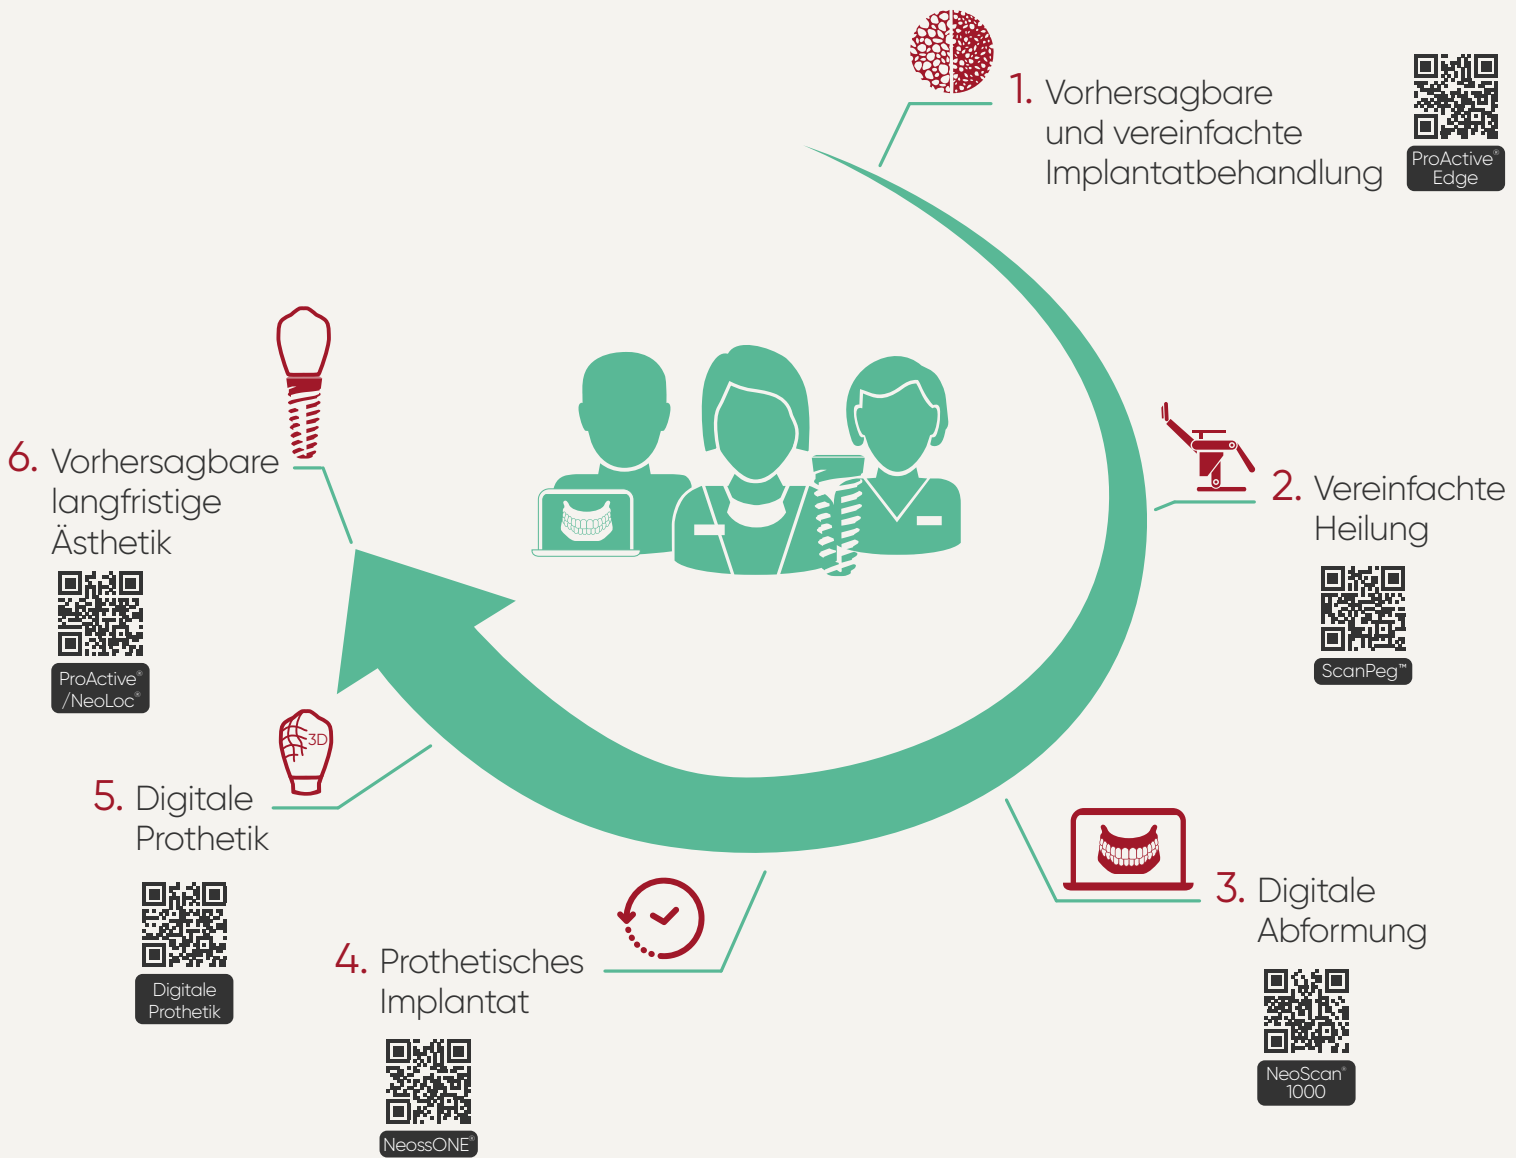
1. Vorhersagbare und vereinfachte Implantatbehandlung

ProActive® Edge

2. Vereinfachte Heilung

ScanPeg™

3. Digitale Abformung

NeoScan® 1000

4. Prothetisches Implantat

NeossONE®

5. Digitale Prothetik

3D

Digitale Prothetik

6. Vorhersagbare langfristige Ästhetik

ProActive® /NeoLoc®